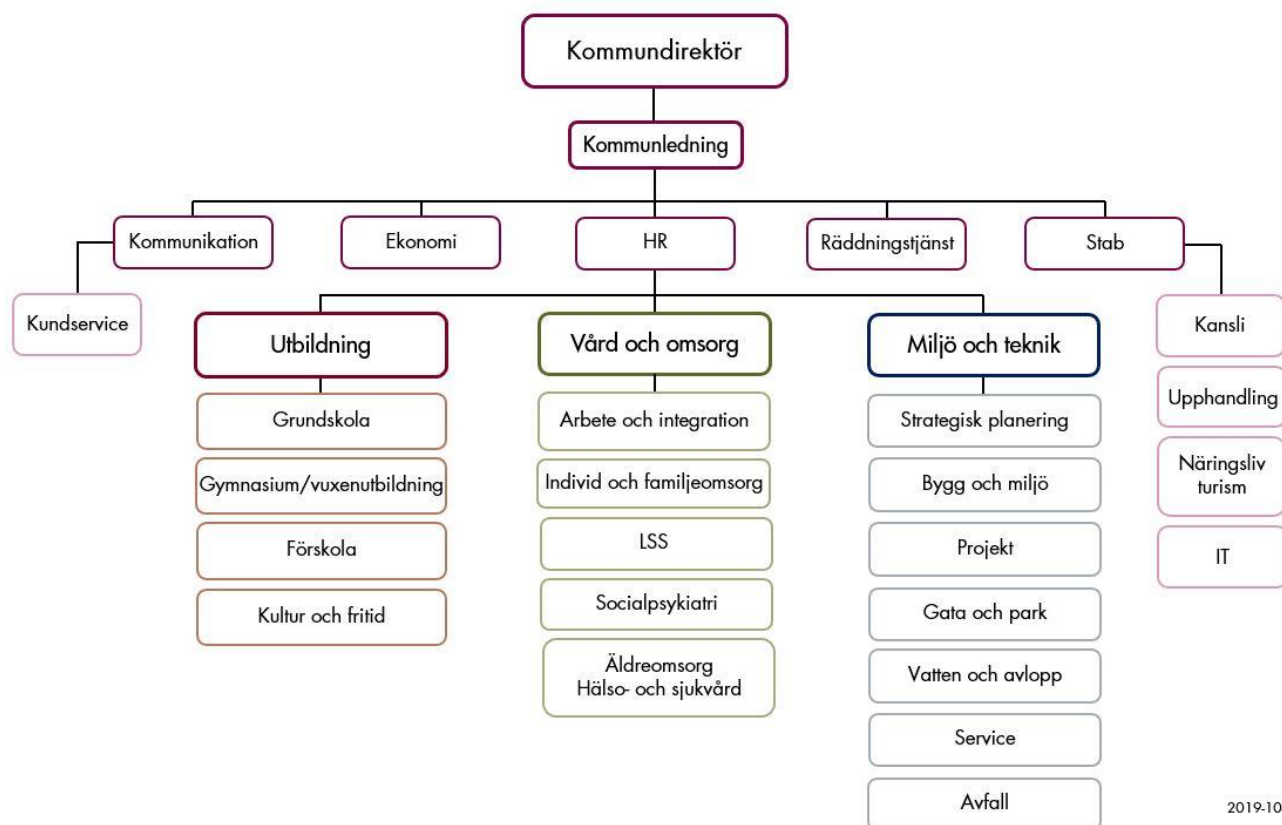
Kommundirektör

Kommunledning

Kommunikation

Kundservice

Ekonomi

HR

Räddningstjänst

Stab

Kansli

Upphandling

Näringsliv turism

IT

Utbildning

Grundskola

Gymnasium/vuxenutbildning

Förskola

Kultur och fritid

Vård och omsorg

Arbete och integration

Individ och familjeomsorg

LSS

Socialpsykiatri

Äldreomsorg Hälso- och sjukvård

Miljö och teknik

Strategisk planering

Bygg och miljö

Projekt

Gata och park

Vatten och avlopp

Service

Avfall

2019-10